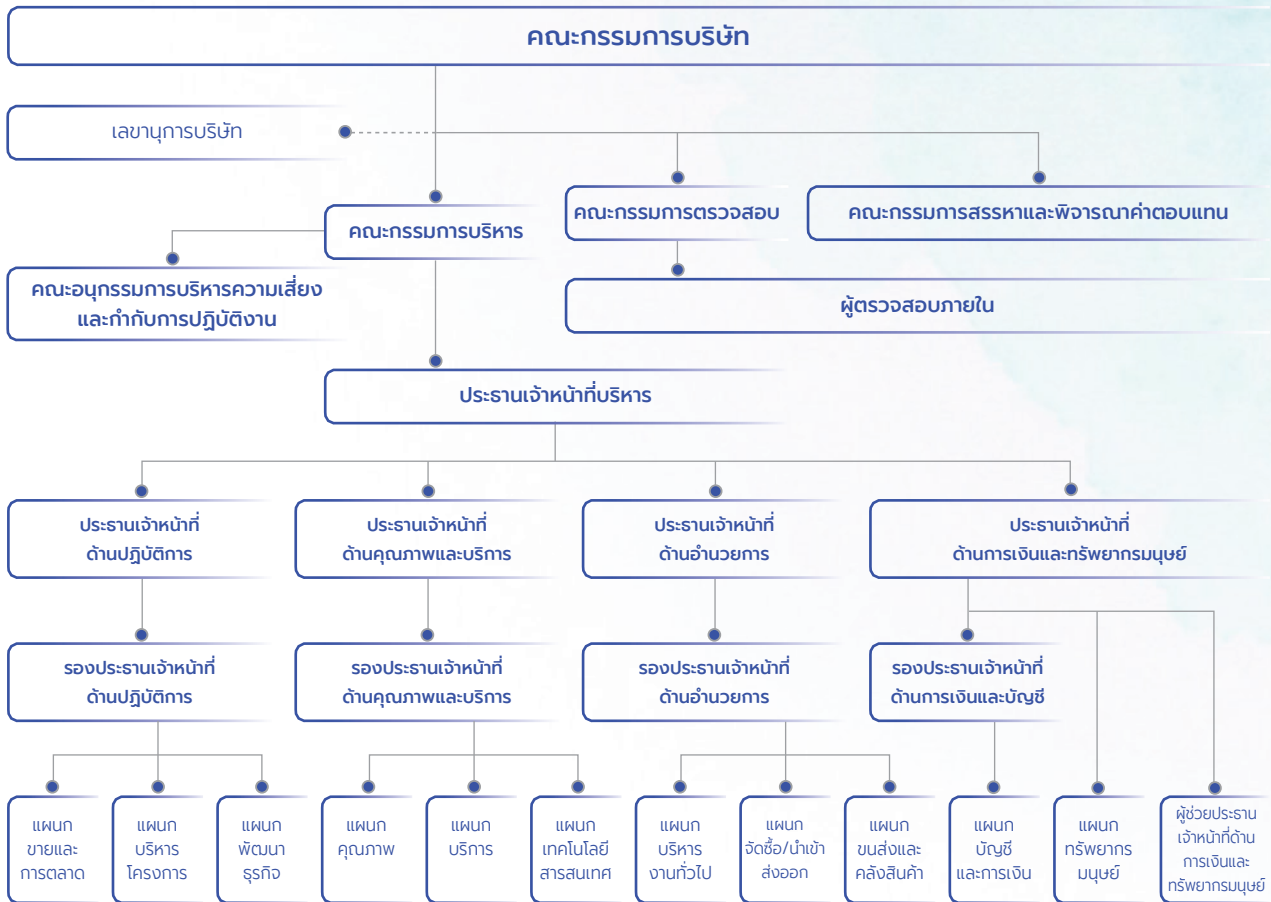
คณะกรรมการบริษัท

เลขานุการบริษัท

คณะกรรมการบริหาร

คณะกรรมการตรวจสอบ

คณะกรรมการสรรหาและพิจารณาค่าตอบแทน

คณะอนุกรรมการบริหารความเสี่ยงและกำกับการปฏิบัติงาน

ผู้ตรวจสอบภายใน

ประธานเจ้าหน้าที่บริหาร

ประธานเจ้าหน้าที่ด้านปฏิบัติการ

ประธานเจ้าหน้าที่ด้านคุณภาพและบริการ

ประธานเจ้าหน้าที่ด้านอำนวยการ

ประธานเจ้าหน้าที่ด้านการเงินและทรัพยากรมนุษย์

รองประธานเจ้าหน้าที่ด้านปฏิบัติการ

รองประธานเจ้าหน้าที่ด้านคุณภาพและบริการ

รองประธานเจ้าหน้าที่ด้านอำนวยการ

รองประธานเจ้าหน้าที่ด้านการเงินและบัญชี

แผนกขายและการตลาด

แผนกบริหารโครงการ

แผนกพัฒนาธุรกิจ

แผนกคุณภาพ

แผนกบริการ

แผนกเทคโนโลยีสารสนเทศ

แผนกบริหารงานทั่วไป

แผนกจัดซื้อ/นำเข้าส่งออก

แผนกขนส่งและคลังสินค้า

แผนกบัญชีและการเงิน

แผนกทรัพยากรมนุษย์

ผู้ช่วยประธานเจ้าหน้าที่ด้านการเงินและทรัพยากรมนุษย์